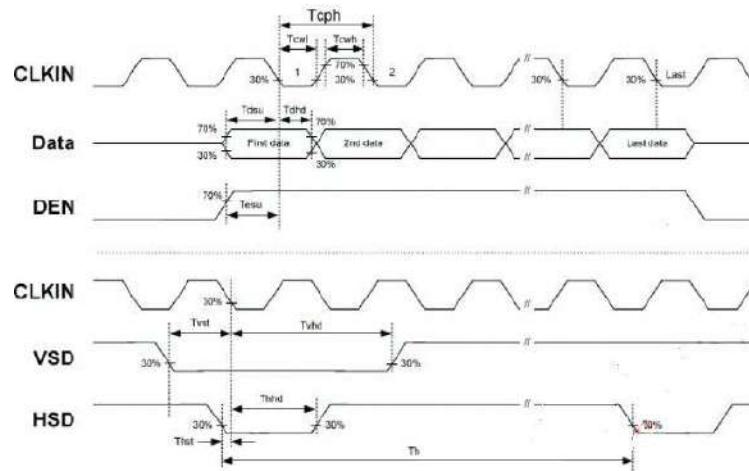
Tcph

Tcwl

Tcwh

CLKIN

30%

1

70%

30%

2

//

30%

30%

Last

Tdsu

Tdhd

70%

70%

Data

First data

2nd data

//

Last data

30%

30%

//

DEN

70%

Tesu

//

CLKIN

30%

Tvst

Tvhd

VSD

30%

30%

//

Thhd

HSD

//

30%

30%

30%

Thst

Th